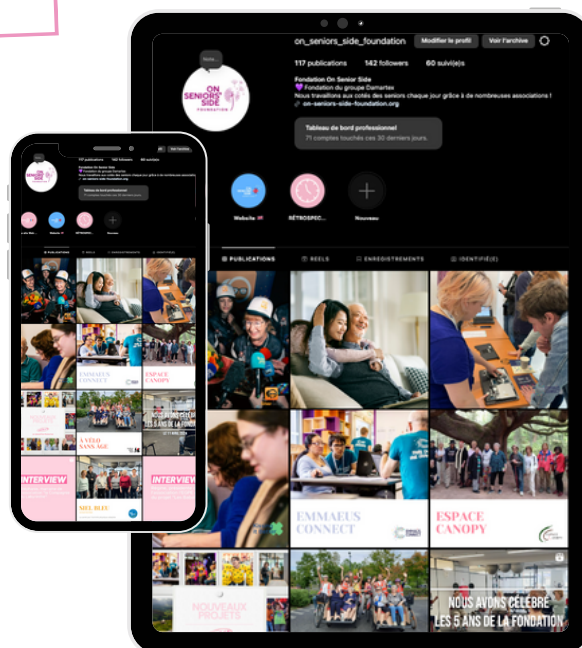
Note...

ON SENIORS' SIDE FONDATION

on_seniors_side_foundation
Modifier le profil
Voir l'archive

117 publications 142 followers 60 suivi(e)s

Fondation On Senior Side
💜 Fondation du groupe Domartex
Nous travaillons aux côtés des seniors chaque jour grâce à de nombreuses associations !
🔗 on-seniors-side-foundation.org

Tableau de bord professionnel
71 comptes touchés ces 30 derniers jours.

Website 🇬🇧
RÉTROSPEC...
Nouveau

PUBLICATIONS
REELS
ENREGISTREMENTS
IDENTIFIÉ(E)

EMMAUS CONNECT
ESPACE CANOPY

NOUVEAUX PROJETS
NOUS AVONS CÉLÉBRÉ LES 5 ANS DE LA FONDATION

117 publications 142 followers 60 suivi(e)s
Fondation On Senior Side
Tableau de bord professionnel

À VÉLO SANS ÂGE
INTERVIEW
INTERVIEW
MEL'RUE